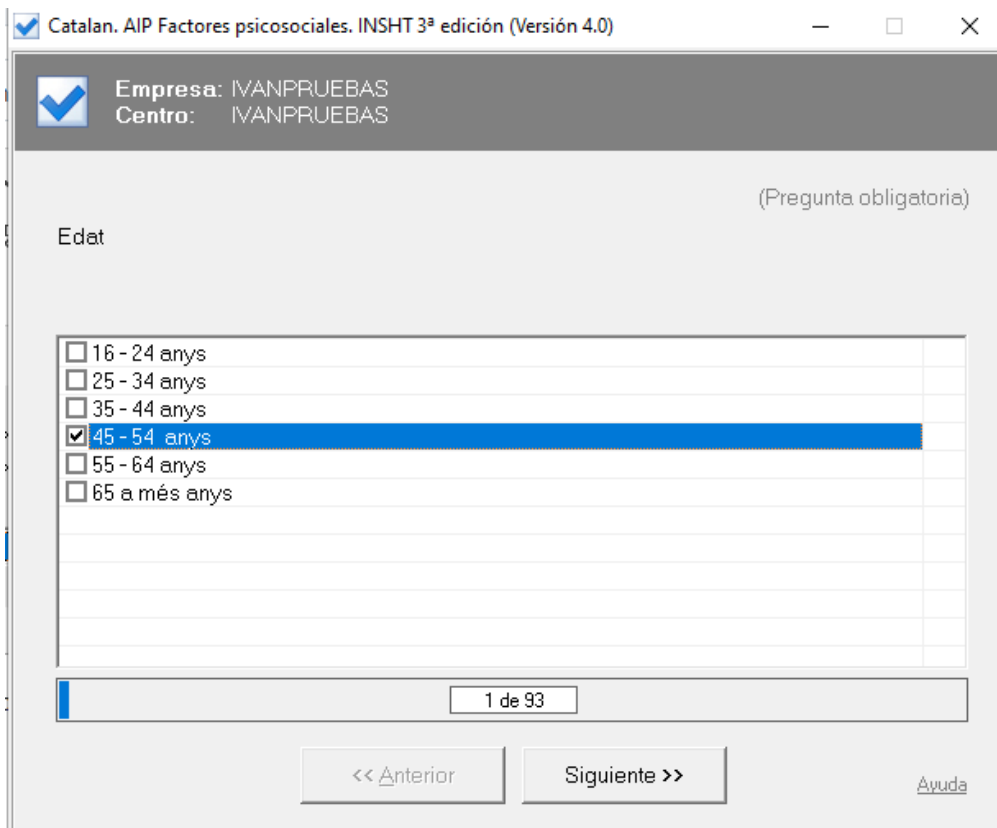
Catalan. AIP Factores psicosociales. INSHT 3ª edición (Versión 4.0)

Empresa: IVANPRUEBAS
Centro: IVANPRUEBAS

(Pregunta obligatoria)

Edat

☐ 16 - 24 anys
☐ 25 - 34 anys
☐ 35 - 44 anys
☑ 45 - 54 anys
☐ 55 - 64 anys
☐ 65 a més anys

1 de 93

<< Anterior

Siguiente >>

Ayuda